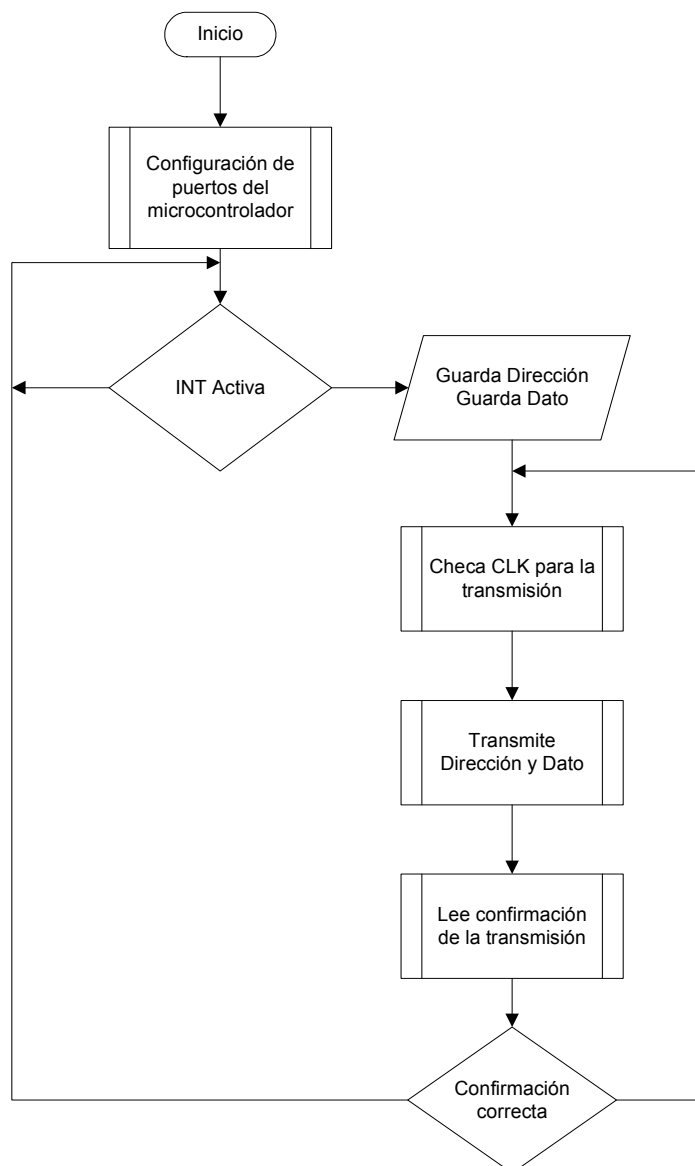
Inicio

Configuración de puertos del microcontrolador

INT Activa

Guarda Dirección
Guarda Dato

Checa CLK para la transmisión

Transmite Dirección y Dato

Lee confirmación de la transmisión

Confirmación correcta